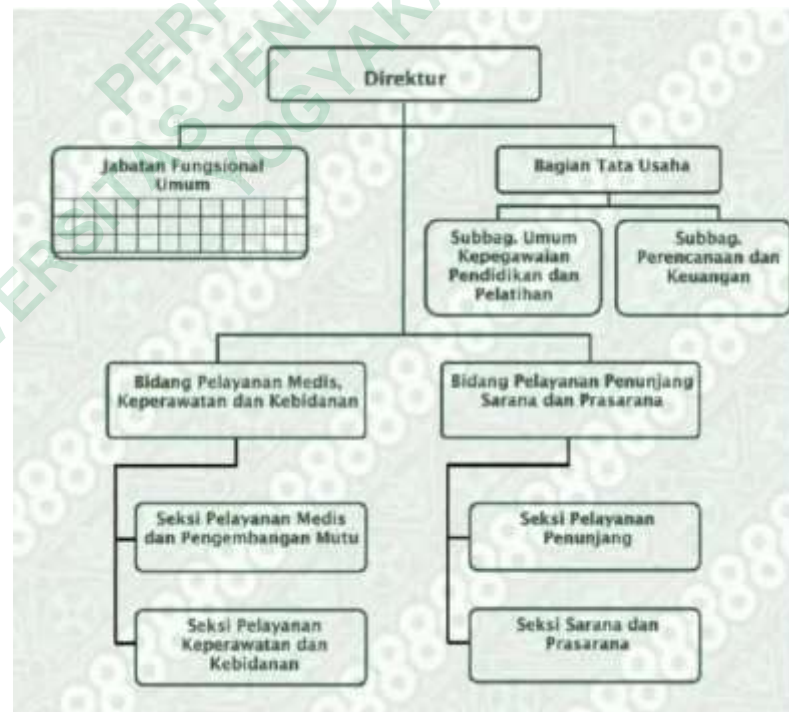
PERPUSTAKAAN
UNIVERSITAS JENDERAL
YOGYAKARTA

Direktur

Jabatan Fungsional Umum

Bagian Tata Usaha

Subbag. Umum Kepegawaian Pendidikan dan Pelatihan

Subbag. Perencanaan dan Keuangan

Bidang Pelayanan Medis, Keperawatan dan Kebidanan

Bidang Pelayanan Penunjang Sarana dan Prasarana

Seksi Pelayanan Medis dan Pengembangan Mutu

Seksi Pelayanan Keperawatan dan Kebidanan

Seksi Pelayanan Penunjang

Seksi Sarana dan Prasarana